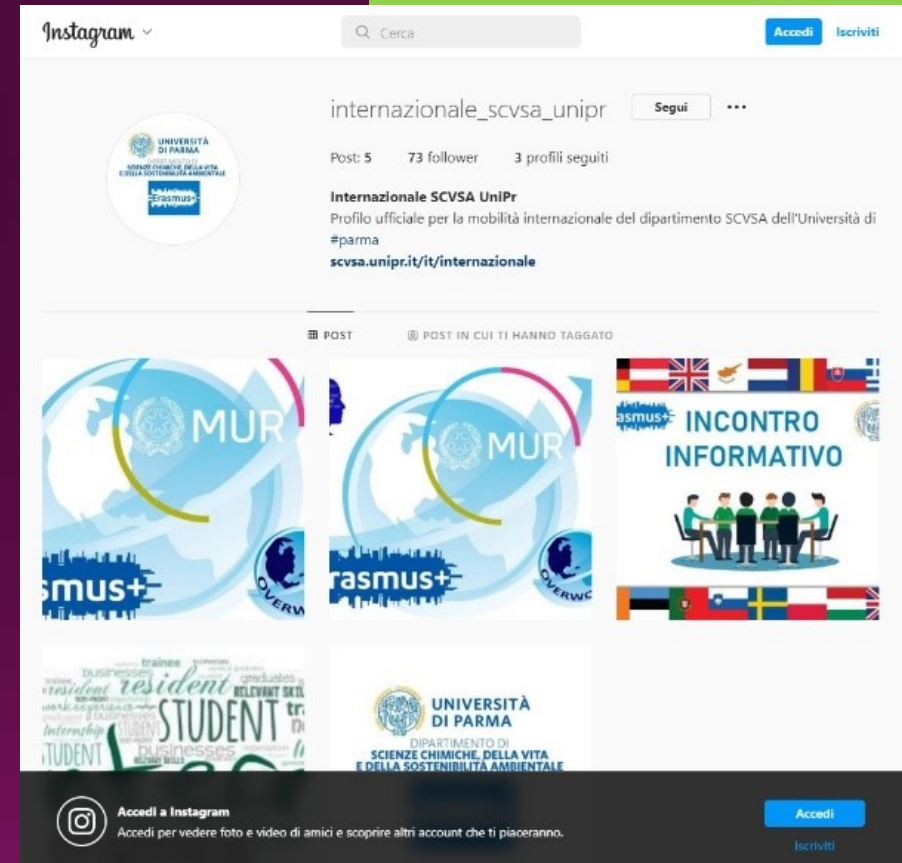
Instagram

Cerca

Accedi Iscriviti

UNIVERSITÀ DI PARMA
DIPARTIMENTO DI SCIENZE CHIMICHE, DELLA VITA E DELLA SOSTENIBILITÀ AMBIENTALE
Erasmus+

internazionale_scvsa_unipr Segui ···

Post: 5 73 follower 3 profili seguiti

Internazionale SCVSA UniPr
Profilo ufficiale per la mobilità internazionale del dipartimento SCVSA dell'Università di #parma
scvsa.unipr.it/it/internazionale

POST POST IN CUI TI HANNO TAGGATO

MUR
smus+
OVERW

MUR
rasmus+
OVERWO

asmus+ INCONTRO INFORMATIVO

trainee businesses resident STUDENT internship graduates RELEVANT SKILLS

UNIVERSITÀ DI PARMA
DIPARTIMENTO DI
SCIENZE CHIMICHE, DELLA VITA E DELLA SOSTENIBILITÀ AMBIENTALE

Accedi a Instagram
Accedi per vedere foto e video di amici e scoprire altri account che ti piaceranno.

Accedi
Iscriviti